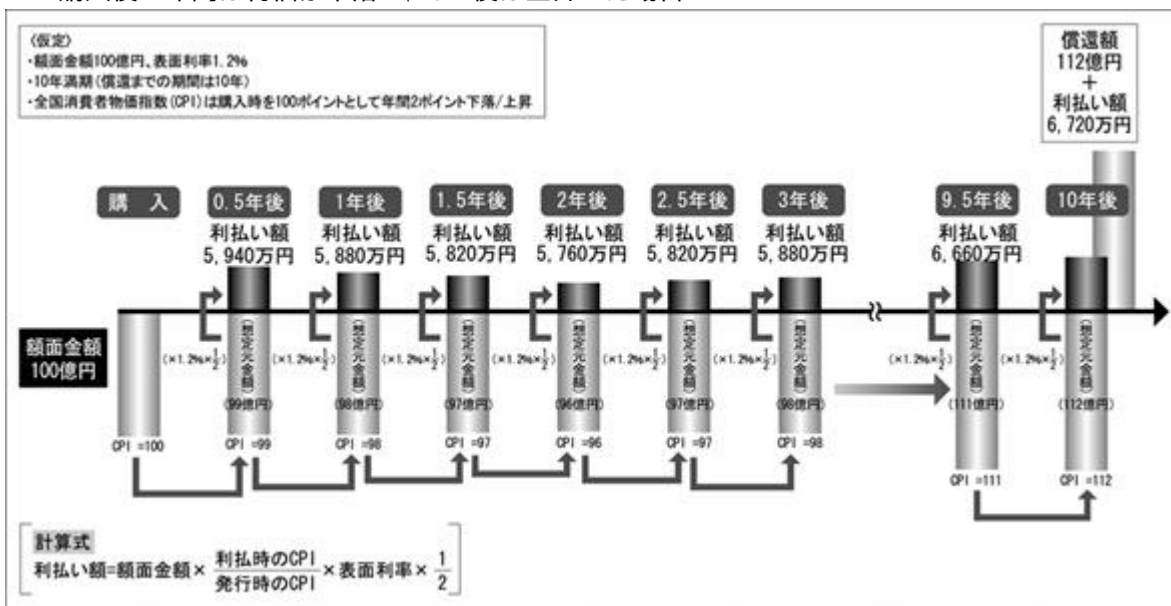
〈仮定〉
・額面金額100億円、表面利率1.2%
・10年満期（償還までの期間は10年）
・全国消費者物価指数（CPI）は購入時を100ポイントとして年間2ポイント下落/上昇

償還額
112億円
+
利払い額
6,720万円

購　入

0.5年後
利払い額
5,940万円

1年後
利払い額
5,880万円

1.5年後
利払い額
5,820万円

2年後
利払い額
5,760万円

2.5年後
利払い額
5,820万円

3年後
利払い額
5,880万円

9.5年後
利払い額
6,660万円

10年後

額面金額
100億円

$(\times 1.2\% \times \frac{1}{2})$

(想定元金額)
(99億円)
(98億円)
(97億円)
(96億円)
(97億円)
(98億円)
(111億円)
(112億円)

CPI =100
CPI =99
CPI =98
CPI =97
CPI =96
CPI =97
CPI =98
CPI =111
CPI =112

計算式
利払い額=額面金額 × $\frac{利払時のCPI}{発行時のCPI}$ × 表面利率 × $\frac{1}{2}$